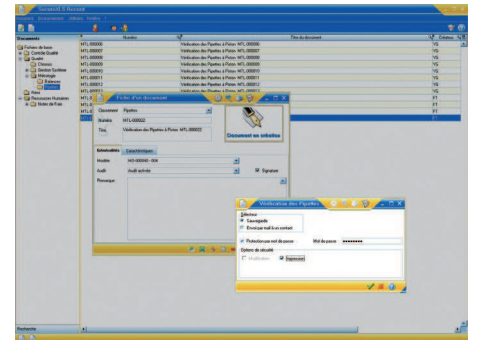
Qualios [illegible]
Documents
Fichiers de base
Contrôle Qualité
Qualité
Clients
Gestion Système
Métrologie
Balances
Pipettes
Plans
Ressources Humaines
Notes de Frais
Numéro
Titre du document
MTL-000006 Vérification des Pipettes à Piston MTL-000006 YG
MTL-000007 Vérification des Pipettes à Piston MTL-000007 YG
MTL-000008 Vérification des Pipettes à Piston MTL-000008 YG
MTL-000009 Vérification des Pipettes à Piston MTL-000009 YG
MTL-000010 Vérification des Pipettes à Piston MTL-000010 YG
MTL-000011 Vérification des Pipettes à Piston MTL-000011 YG
MTL-000012 Vérification des Pipettes à Piston MTL-000012 YG
FT
FT
FT
Fiche d'un document
Document Pipettes
Numéro MTL-000022
Titre Vérification des Pipettes à Piston MTL-000022
Document en création
Généralités Caractéristiques
Modèle MO-000040 - 006
Audit Audit activité
Signature
Remarque
Vérification des Pipettes
Sélection
Sauvegarde
Envoi par mail à un contact
Protection par mot de passe Mot de passe ••••••••
Options de sécurité
Modification Impression
Recherche